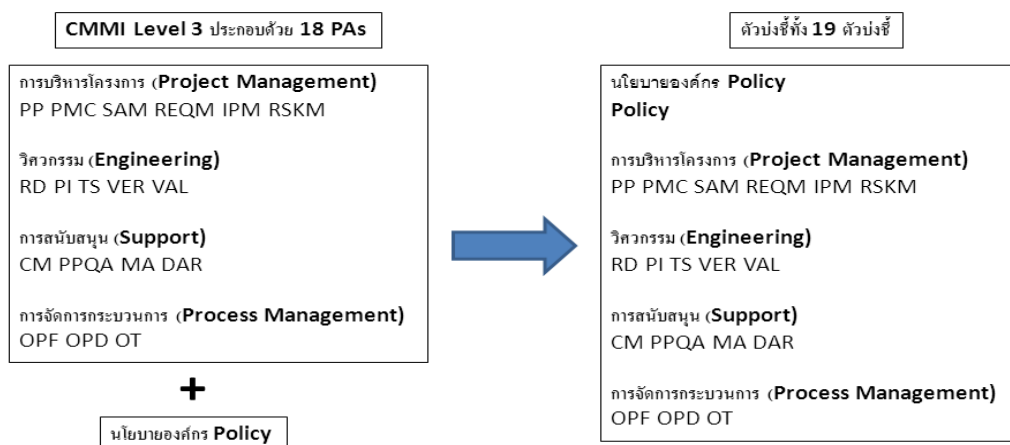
CMMI Level 3 ประกอบด้วย 18 PAs

การบริหารโครงการ (Project Management)
PP PMC SAM REQM IPM RSKM

วิศวกรรม (Engineering)
RD PI TS VER VAL

การสนับสนุน (Support)
CM PPQA MA DAR

การจัดการกระบวนการ (Process Management)
OPF OPD OT

+

นโยบายองค์กร Policy

ตัวบ่งชี้ทั้ง 19 ตัวบ่งชี้

นโยบายองค์กร Policy
Policy

การบริหารโครงการ (Project Management)
PP PMC SAM REQM IPM RSKM

วิศวกรรม (Engineering)
RD PI TS VER VAL

การสนับสนุน (Support)
CM PPQA MA DAR

การจัดการกระบวนการ (Process Management)
OPF OPD OT